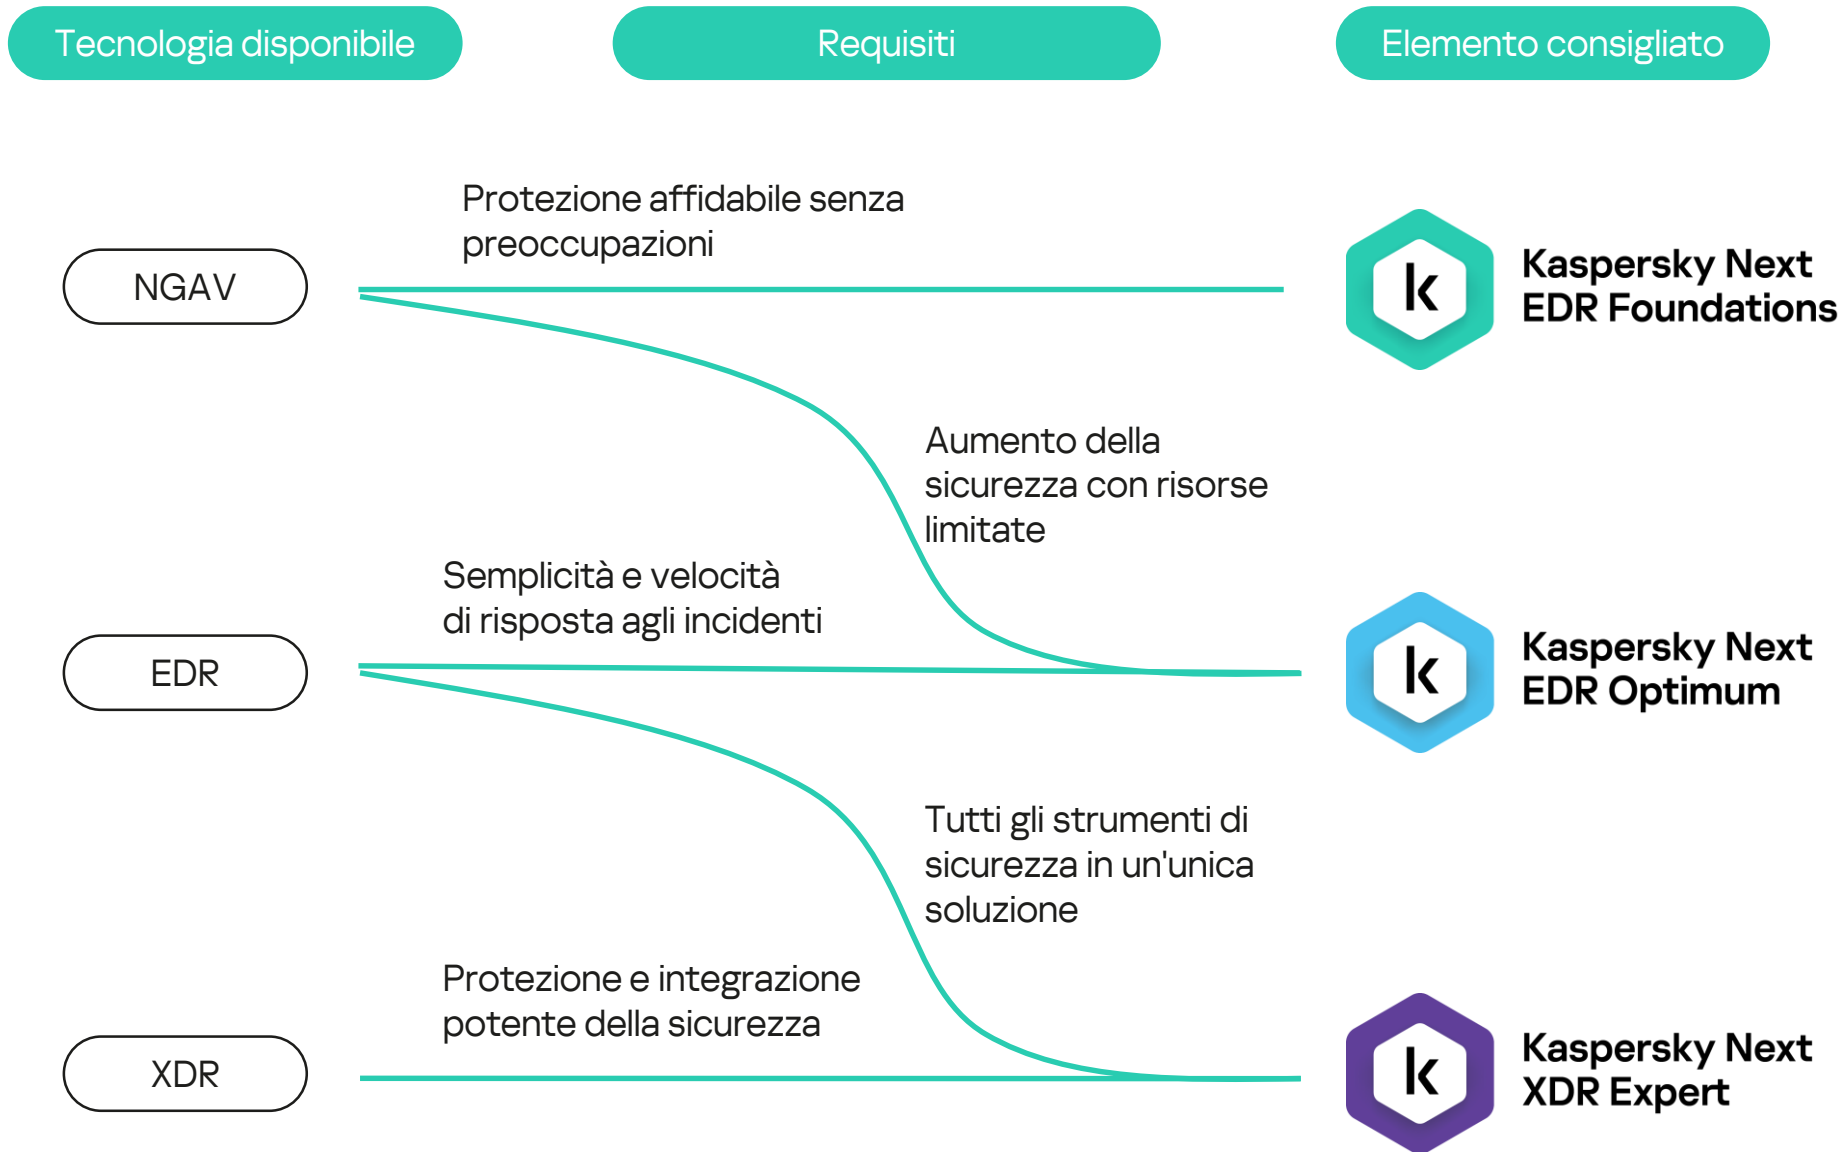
Tecnologia disponibile

Requisiti

Elemento consigliato

Protezione affidabile senza preoccupazioni

NGAV

k

Kaspersky Next EDR Foundations

Aumento della sicurezza con risorse limitate

Semplicità e velocità di risposta agli incidenti

EDR

k

Kaspersky Next EDR Optimum

Tutti gli strumenti di sicurezza in un'unica soluzione

Protezione e integrazione potente della sicurezza

XDR

k

Kaspersky Next XDR Expert